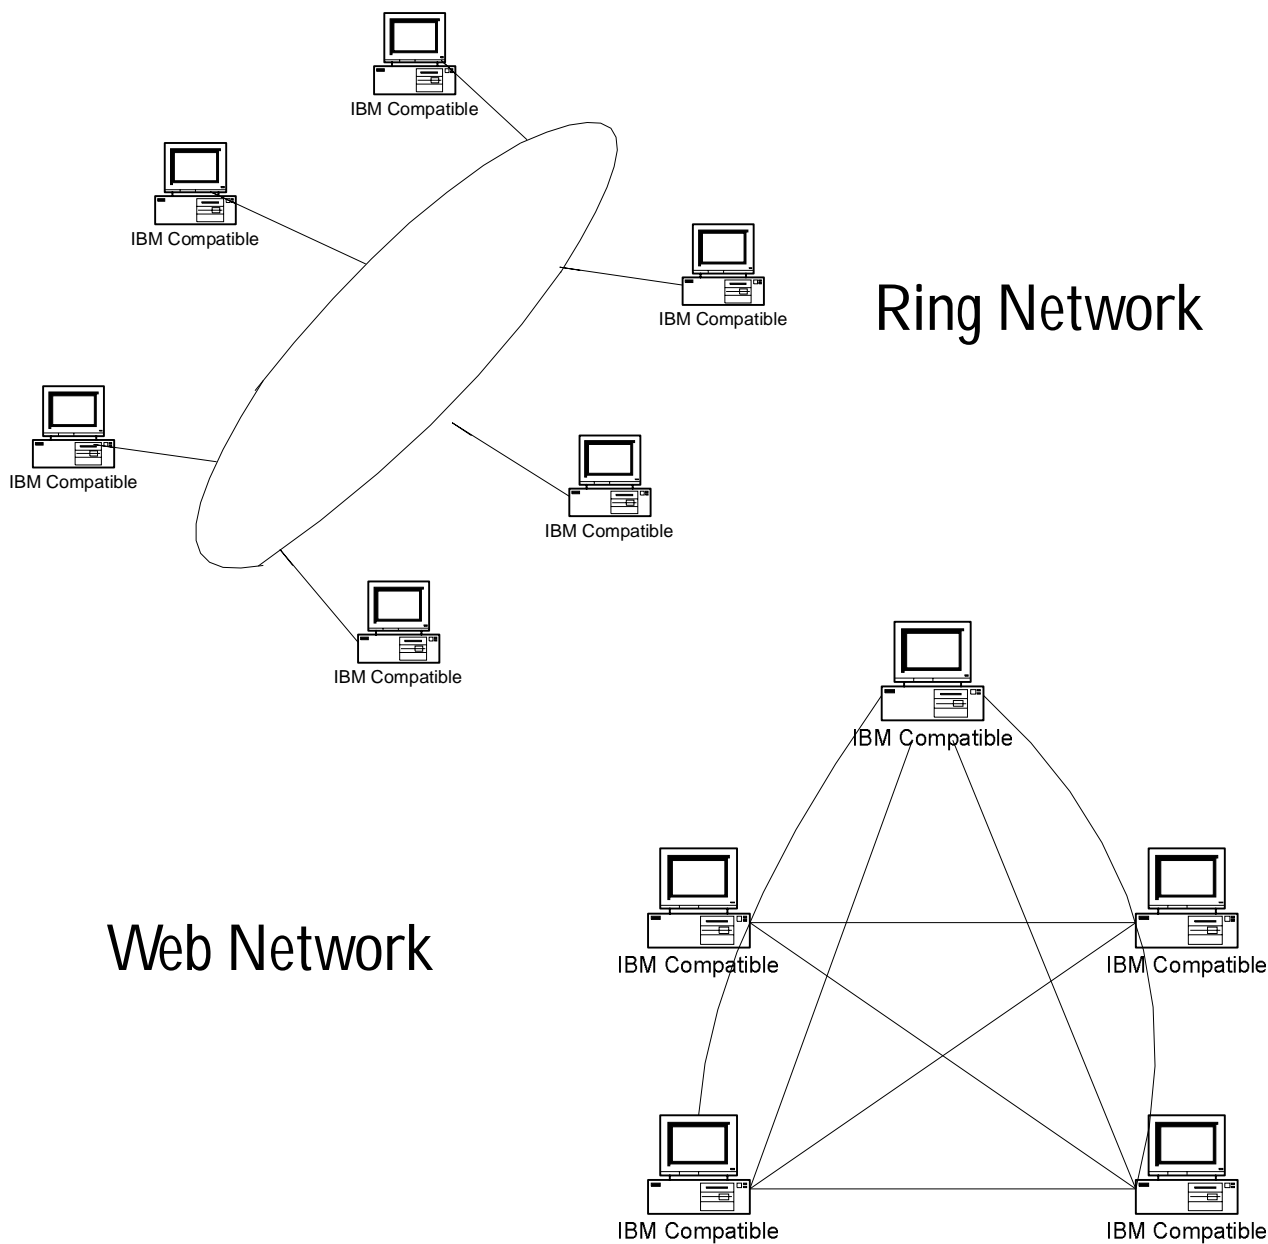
IBM Compatible

IBM Compatible

IBM Compatible

Ring Network

IBM Compatible

IBM Compatible

IBM Compatible

IBM Compatible

IBM Compatible

IBM Compatible

Web Network

IBM Compatible

IBM Compatible